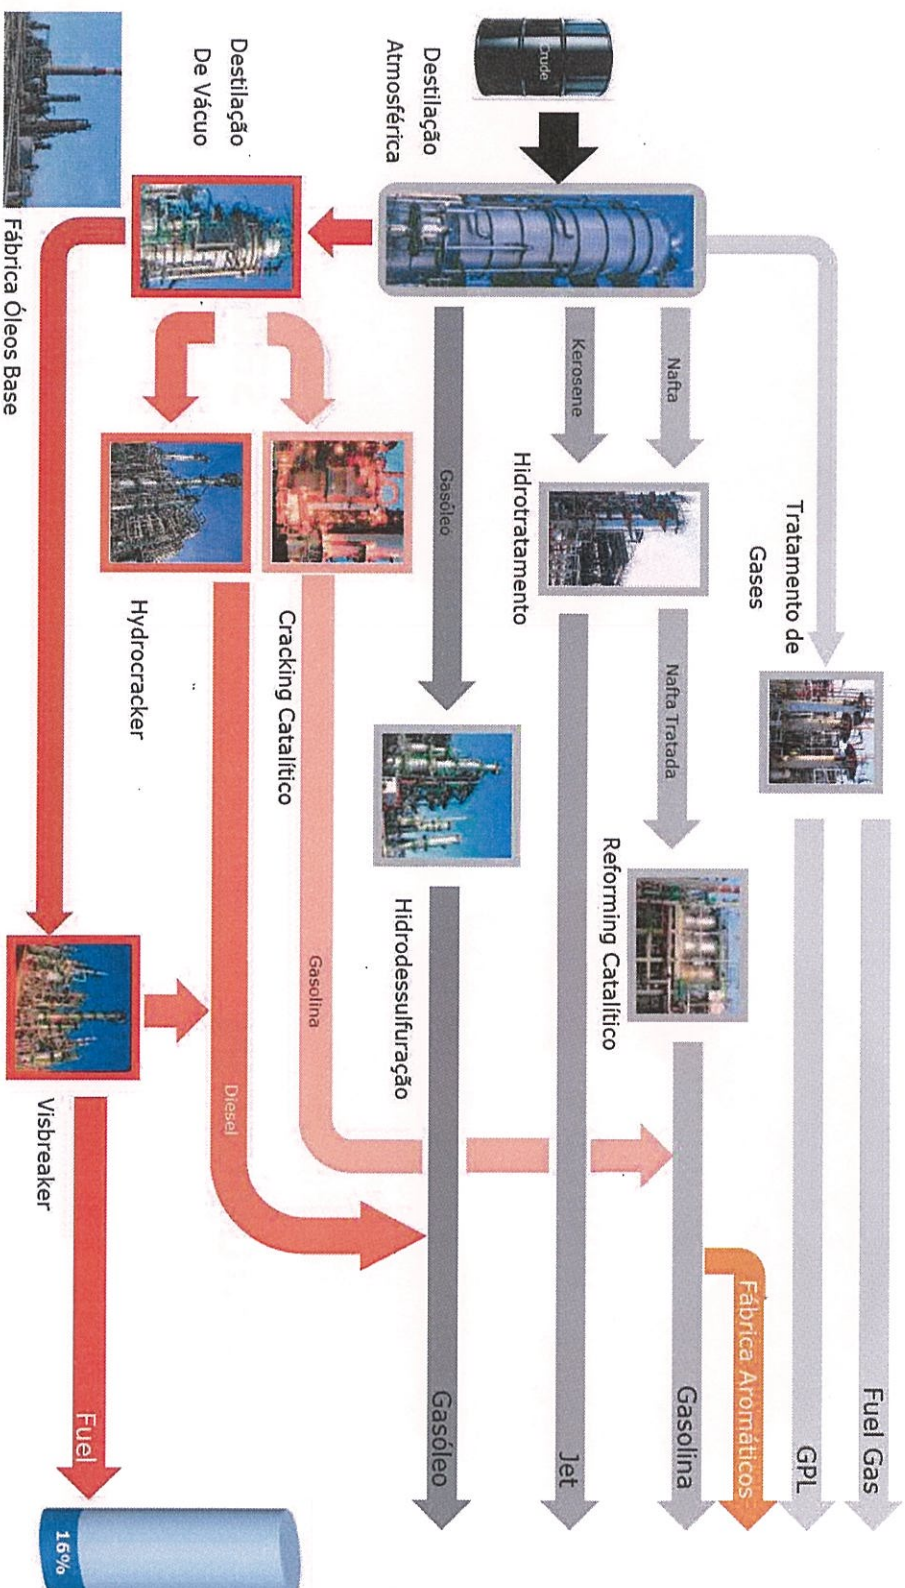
Crude

Destilação Atmosférica

Destilação De Vácuo

Fábrica Óleos Base

Tratamento de Gases

Nafta

Kerosene

Hidrotratamento

Gasóleo

Nafta Tratada

Reforming Catalítico

Hidrodessulfuração

Cracking Catalítico

Hydrocracker

Gasolina

Diesel

Visbreaker

Fuel Gas

GPL

Fábrica Aromáticos

Gasolina

Jet

Gasóleo

Fuel

16%